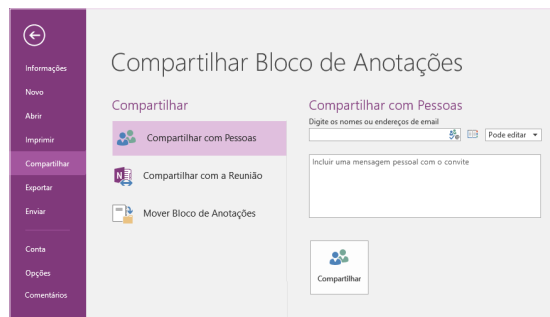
Informações
Novo
Abrir
Imprimir
Compartilhar
Exportar
Enviar
Conta
Opções
Comentários

Compartilhar Bloco de Anotações

Compartilhar
Compartilhar com Pessoas
Compartilhar com a Reunião
Mover Bloco de Anotações

Compartilhar com Pessoas
Digite os nomes ou endereços de email
Pode editar
Incluir uma mensagem pessoal com o convite
Compartilhar